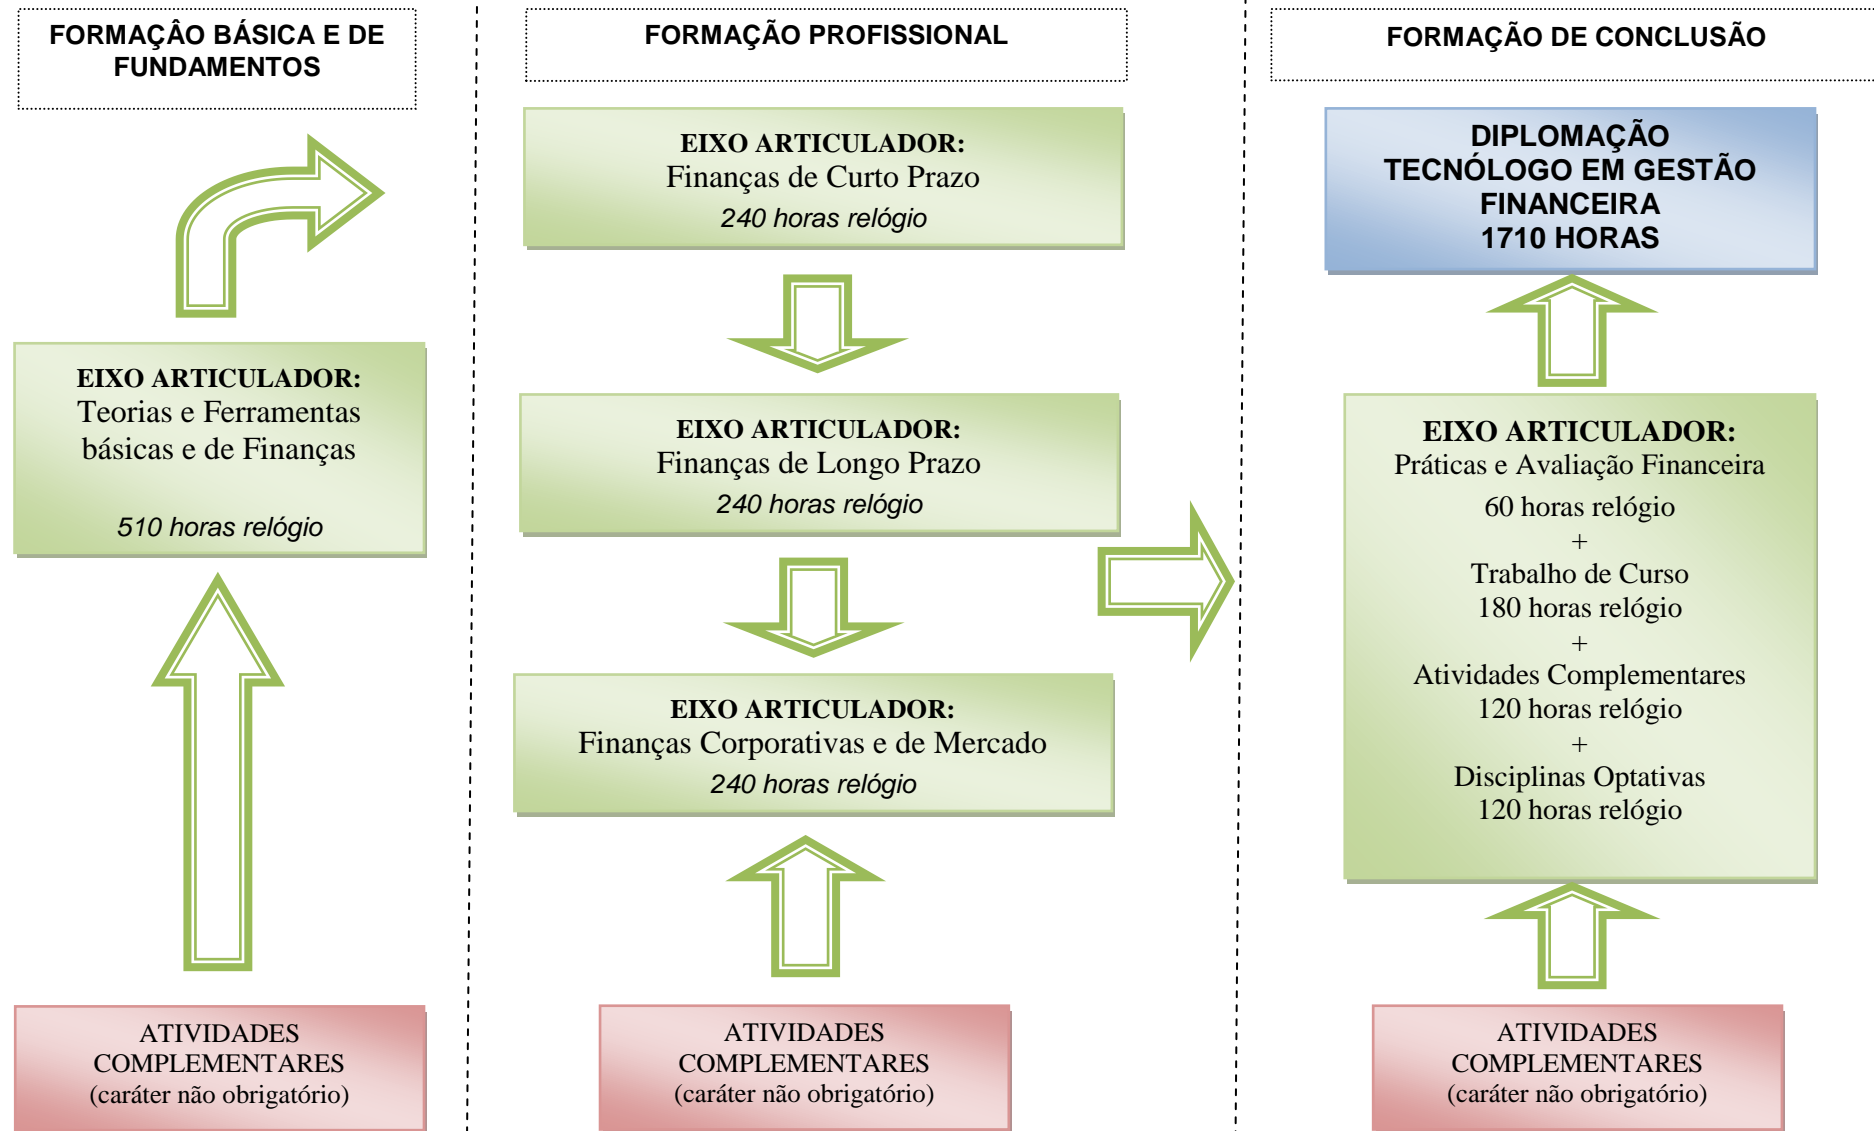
FORMAÇÂO BÁSICA E DE FUNDAMENTOS

EIXO ARTICULADOR:
Teorias e Ferramentas básicas e de Finanças

510 horas relógio

ATIVIDADES COMPLEMENTARES
(caráter não obrigatório)

FORMAÇÃO PROFISSIONAL

EIXO ARTICULADOR:
Finanças de Curto Prazo
240 horas relógio

EIXO ARTICULADOR:
Finanças de Longo Prazo
240 horas relógio

EIXO ARTICULADOR:
Finanças Corporativas e de Mercado
240 horas relógio

ATIVIDADES COMPLEMENTARES
(caráter não obrigatório)

FORMAÇÃO DE CONCLUSÃO

DIPLOMAÇÃO
TECNÓLOGO EM GESTÃO FINANCEIRA
1710 HORAS

EIXO ARTICULADOR:
Práticas e Avaliação Financeira
60 horas relógio
+
Trabalho de Curso
180 horas relógio
+
Atividades Complementares
120 horas relógio
+
Disciplinas Optativas
120 horas relógio

ATIVIDADES COMPLEMENTARES
(caráter não obrigatório)